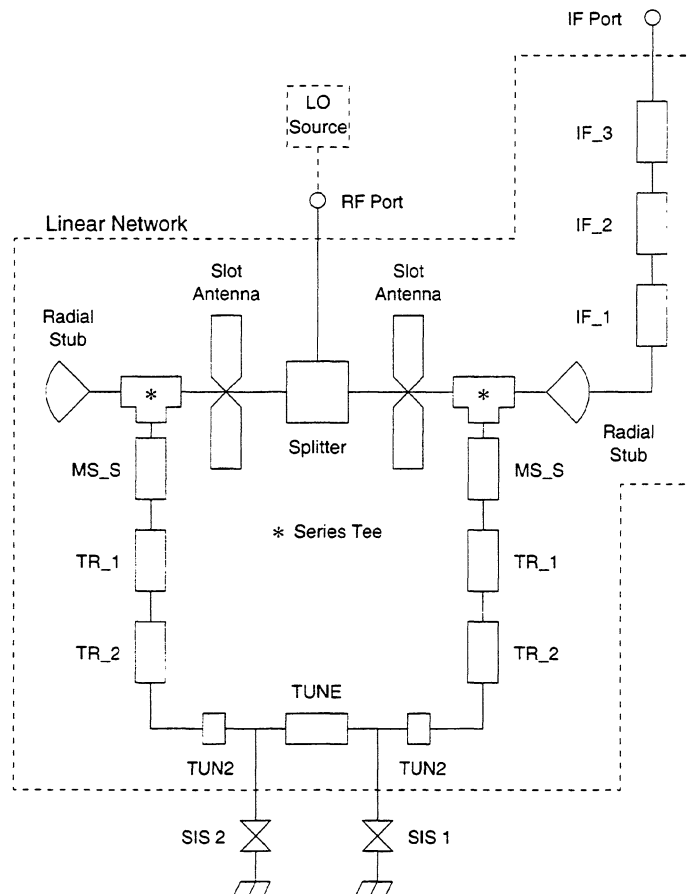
IF Port

LO Source

RF Port

Linear Network

IF_3

IF_2

IF_1

Slot Antenna

Slot Antenna

Radial Stub

*

Splitter

*

Radial Stub

MS_S

MS_S

* Series Tee

TR_1

TR_1

TR_2

TR_2

TUNE

TUN2

TUN2

SIS 2

SIS 1